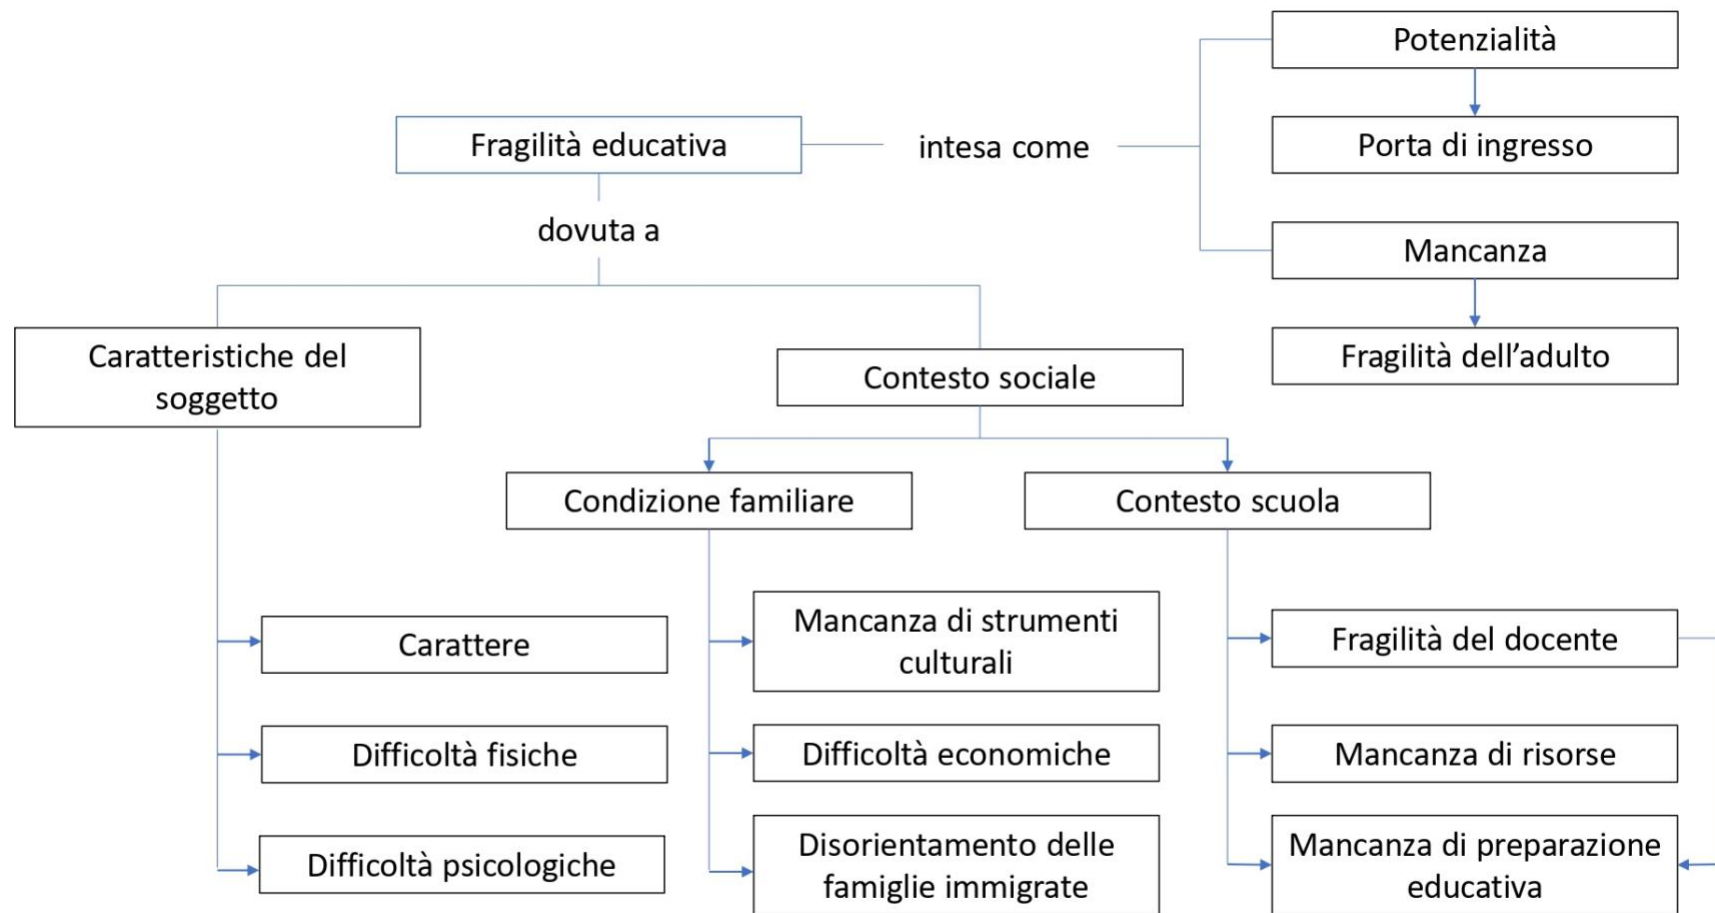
Fragilità educativa

intesa come

Potenzialità

Porta di ingresso

Mancanza

Fragilità dell'adulto

dovuta a

Caratteristiche del soggetto

Contesto sociale

Condizione familiare

Contesto scuola

Carattere

Difficoltà fisiche

Difficoltà psicologiche

Mancanza di strumenti culturali

Difficoltà economiche

Disorientamento delle famiglie immigrate

Fragilità del docente

Mancanza di risorse

Mancanza di preparazione educativa